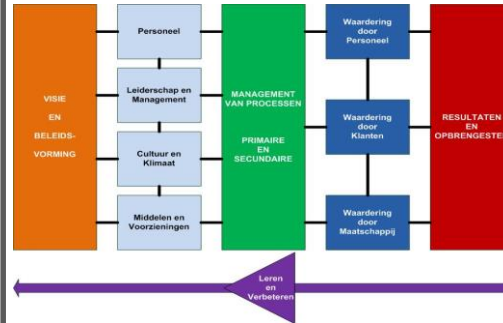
VISIE
EN
BELEIDS-
VORMING

Personeel

Leiderschap en Management

Cultuur en Klimaat

Middelen en Voorzieningen

MANAGEMENT VAN PROCESSEN

PRIMAIRE EN SECUNDAIRE

Waardering door Personeel

Waardering door Klanten

Waardering door Maatschappij

RESULTATEN EN OPBRENGESTE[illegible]

Leren en Verbeteren